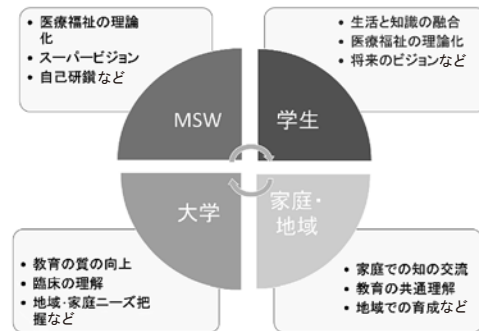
• 医療福祉の理論化
• スーパービジョン
• 自己研鑽など

• 生活と知識の融合
• 医療福祉の理論化
• 将来のビジョンなど

MSW

学生

大学

家庭・地域

• 教育の質の向上
• 臨床の理解
• 地域･家庭ニーズ把握など

• 家庭での知の交流
• 教育の共通理解
• 地域で育成など